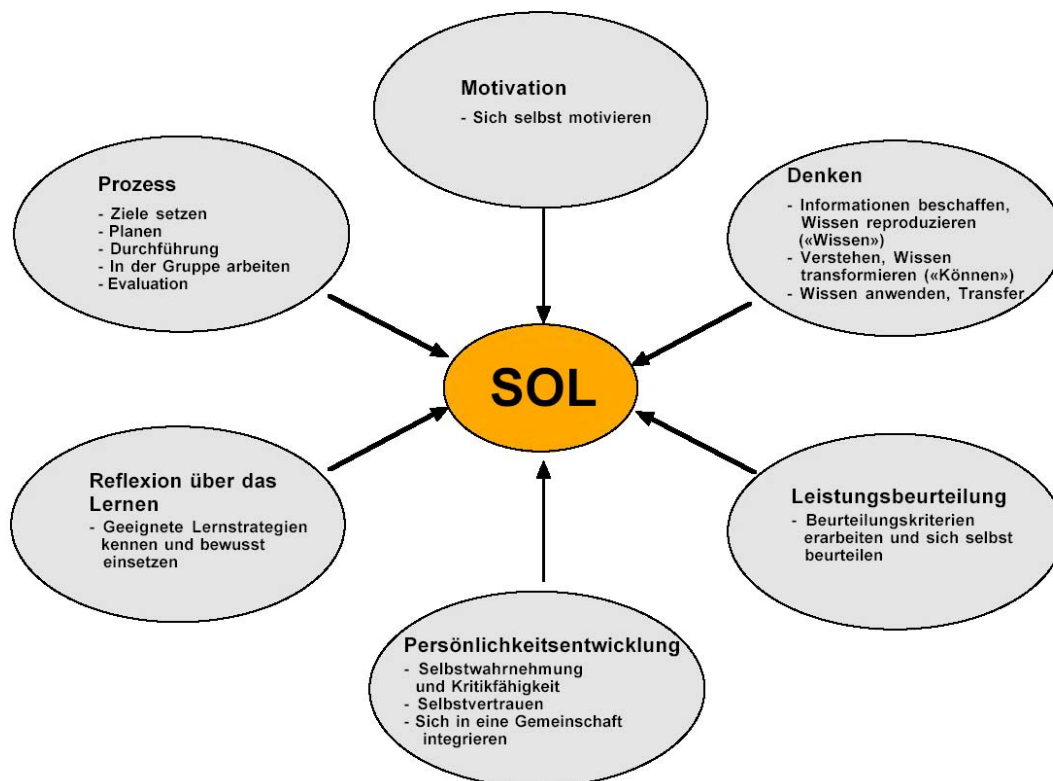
Motivation
- Sich selbst motivieren

Prozess
- Ziele setzen
- Planen
- Durchführung
- In der Gruppe arbeiten
- Evaluation

Denken
- Informationen beschaffen, Wissen reproduzieren («Wissen»)
- Verstehen, Wissen transformieren («Können»)
- Wissen anwenden, Transfer

SOL

Reflexion über das Lernen
- Geeignete Lernstrategien kennen und bewusst einsetzen

Leistungsbeurteilung
- Beurteilungskriterien erarbeiten und sich selbst beurteilen

Persönlichkeitsentwicklung
- Selbstwahrnehmung und Kritikfähigkeit
- Selbstvertrauen
- Sich in eine Gemeinschaft integrieren